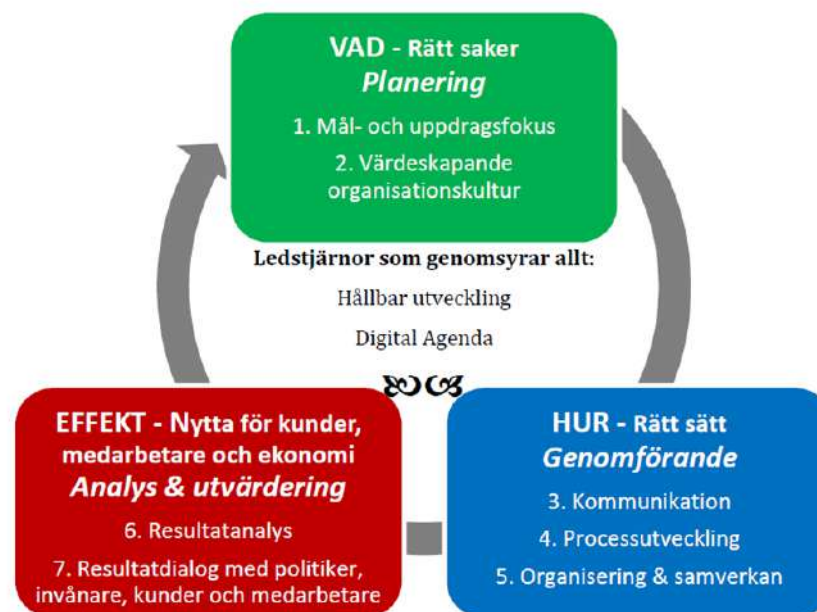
VAD - Rätt saker
*Planering*

1. Mål- och uppdragsfokus

2. Värdeskapande organisationskultur

Ledstjärnor som genomsyrar allt:

Hållbar utveckling

Digital Agenda

EFFEKT - Nytta för kunder, medarbetare och ekonomi
*Analys & utvärdering*

6. Resultatanalys

7. Resultatdialog med politiker, invånare, kunder och medarbetare

HUR - Rätt sätt
*Genomförande*

3. Kommunikation

4. Processutveckling

5. Organisering & samverkan